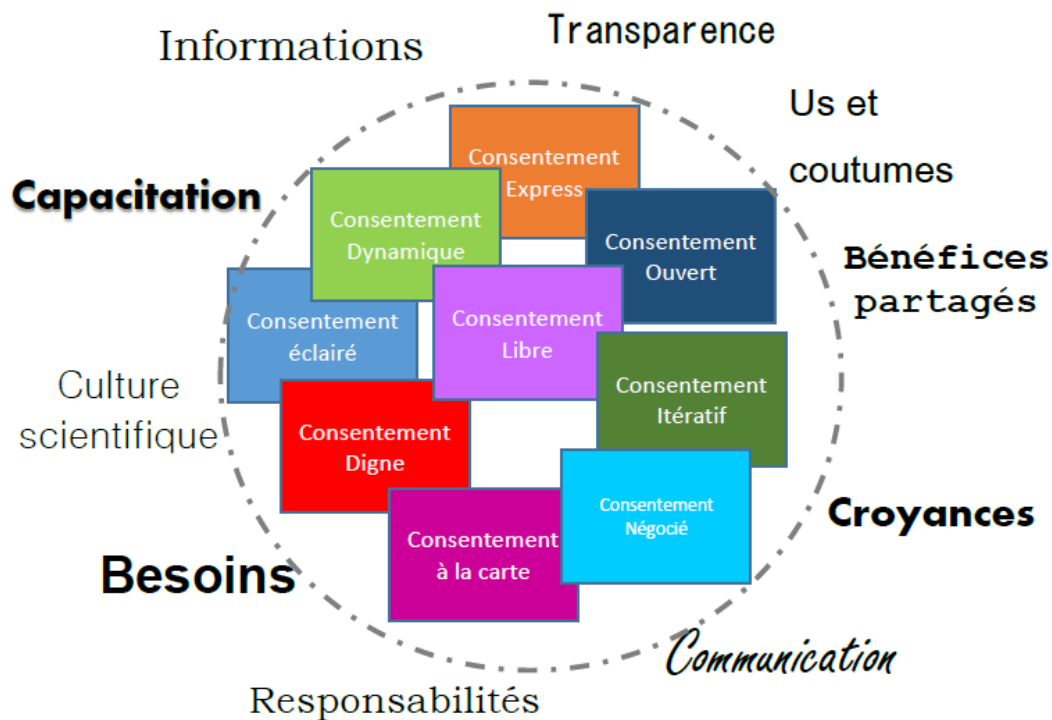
Informations

Transparence

Us et coutumes

Capacitation

Bénéfices partagés

Culture scientifique

Croyances

Besoins

Communication

Responsabilités

Consentement Express

Consentement Dynamique

Consentement Ouvert

Consentement éclairé

Consentement Libre

Consentement Itératif

Consentement Digne

Consentement Négocié

Consentement à la carte